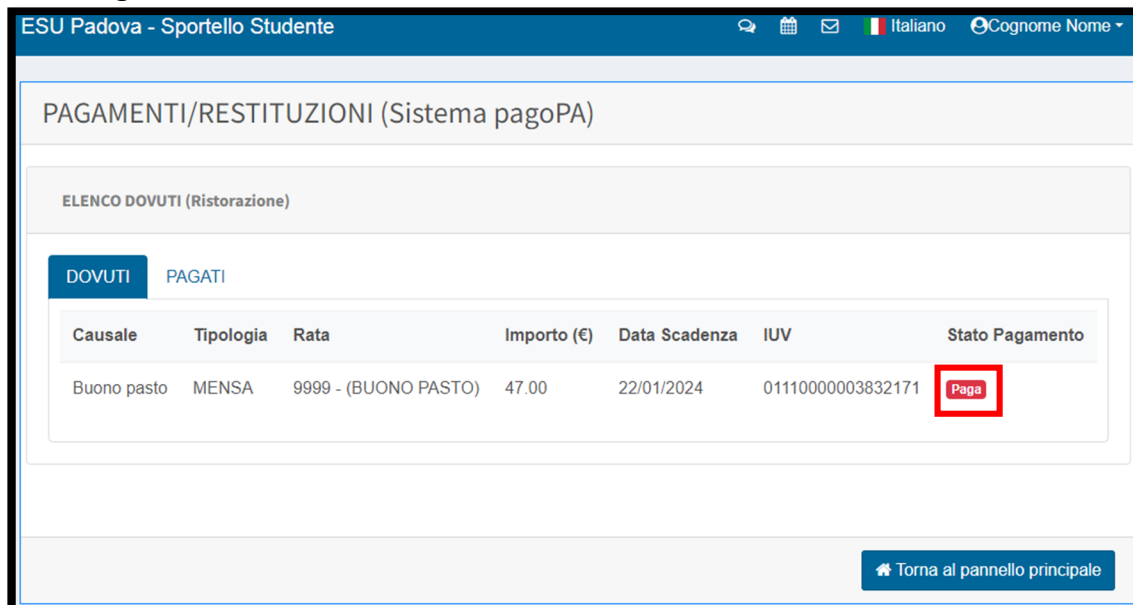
ESU Padova - Sportello Studente

Italiano

Cognome Nome

PAGAMENTI/RESTITUZIONI (Sistema pagoPA)

ELENCO DOVUTI (Ristorazione)

DOVUTI

PAGATI

| Causale | Tipologia | Rata | Importo (€) | Data Scadenza | IUV | Stato Pagamento |
|---|---|---|---|---|---|---|
| Buono pasto | MENSA | 9999 - (BUONO PASTO) | 47.00 | 22/01/2024 | 01110000003832171 | Paga |

Torna al pannello principale